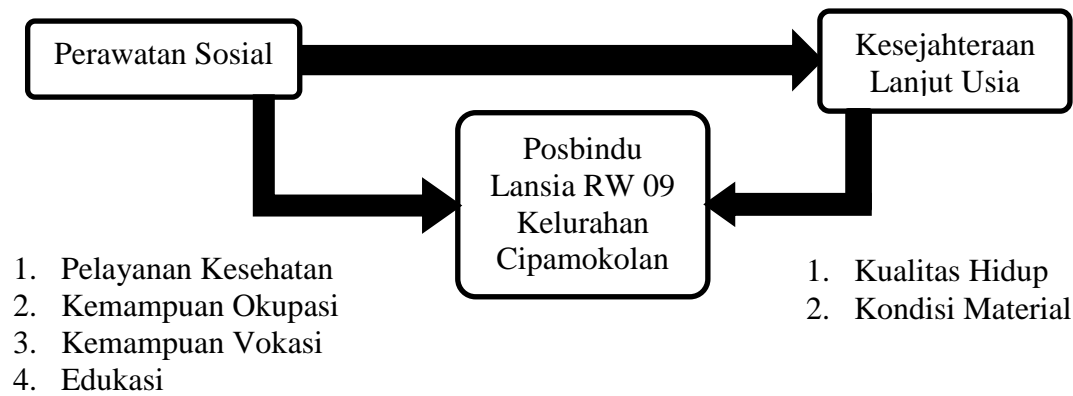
Perawatan Sosial

Kesejahteraan Lanjut Usia

Posbindu Lansia RW 09 Kelurahan Cipamokolan

1. Pelayanan Kesehatan
2. Kemampuan Okupasi
3. Kemampuan Vokasi
4. Edukasi

1. Kualitas Hidup
2. Kondisi Material